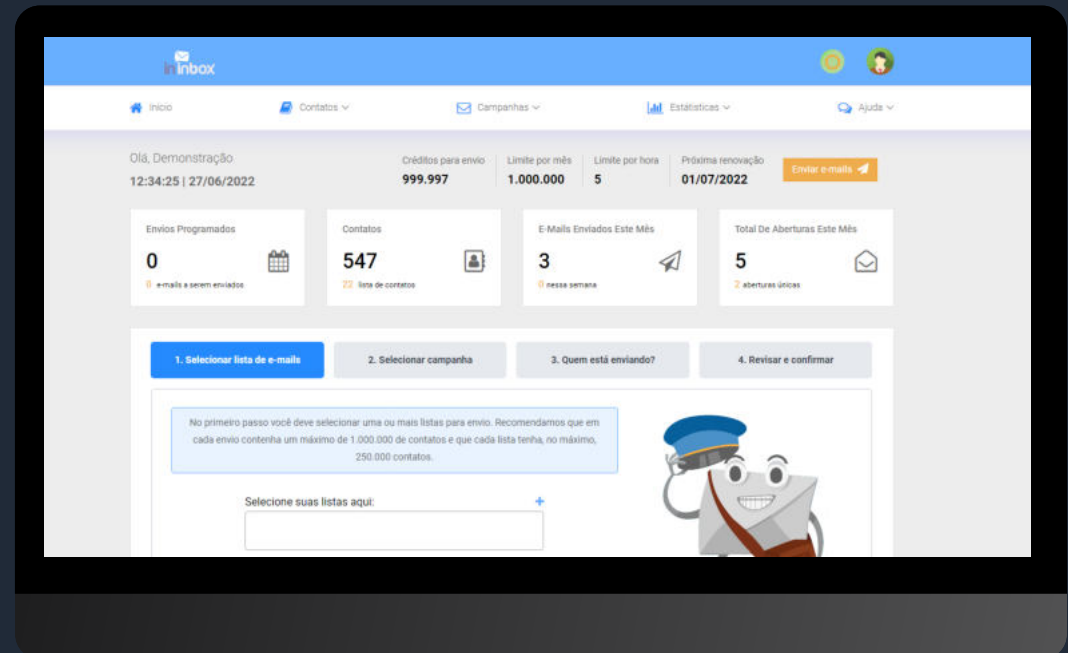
ininbox

Início
Contatos
Campanhas
Estatísticas
Ajuda

Olá, Demonstração
12:34:25 | 27/06/2022

Créditos para envio
999.997

Limite por mês
1.000.000

Limite por hora
5

Próxima renovação
01/07/2022

Enviar e-mails

Envios Programados
0
0 e-mails a serem enviados

Contatos
547
22 lista de contatos

E-Mails Enviados Este Mês
3
0 nessa semana

Total De Aberturas Este Mês
5
2 aberturas únicas

1. Selecionar lista de e-mails
2. Selecionar campanha
3. Quem está enviando?
4. Revisar e confirmar

No primeiro passo você deve selecionar uma ou mais listas para envio. Recomendamos que em cada envio contenha um máximo de 1.000.000 de contatos e que cada lista tenha, no máximo, 250.000 contatos.

Selecione suas listas aqui:
+